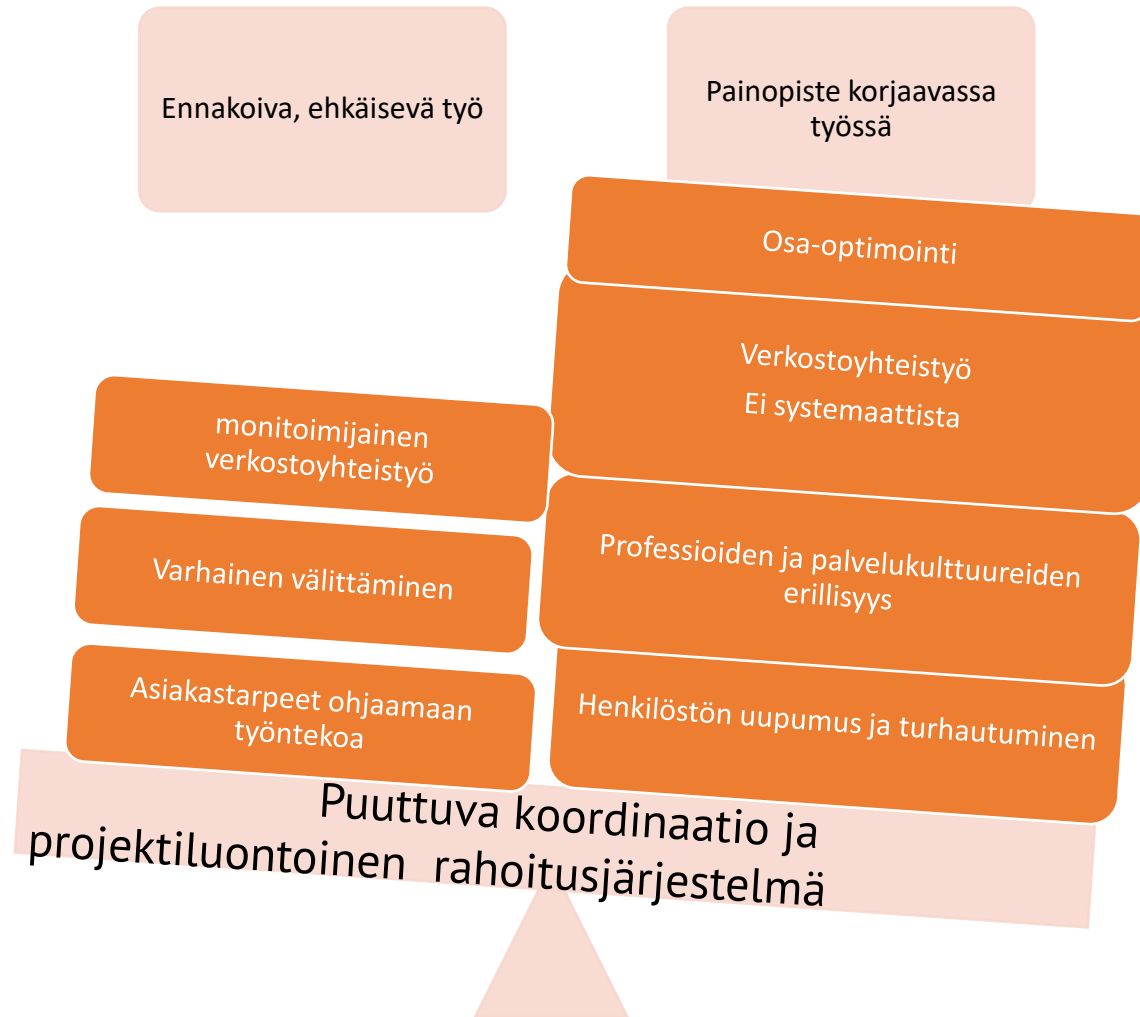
Ennakoiva, ehkäisevä työ

Painopiste korjaavassa työssä

Osa-optimointi

Verkostoyhteistyö
Ei systemaattista

monitoimijainen verkostoyhteistyö

Varhainen välittäminen

Professioiden ja palvelukulttuureiden erillisyys

Asiakastarpeet ohjaamaan työntekoa

Henkilöstön uupumus ja turhautuminen

Puuttuva koordinaatio ja projektiluontoinen rahoitusjärjestelmä